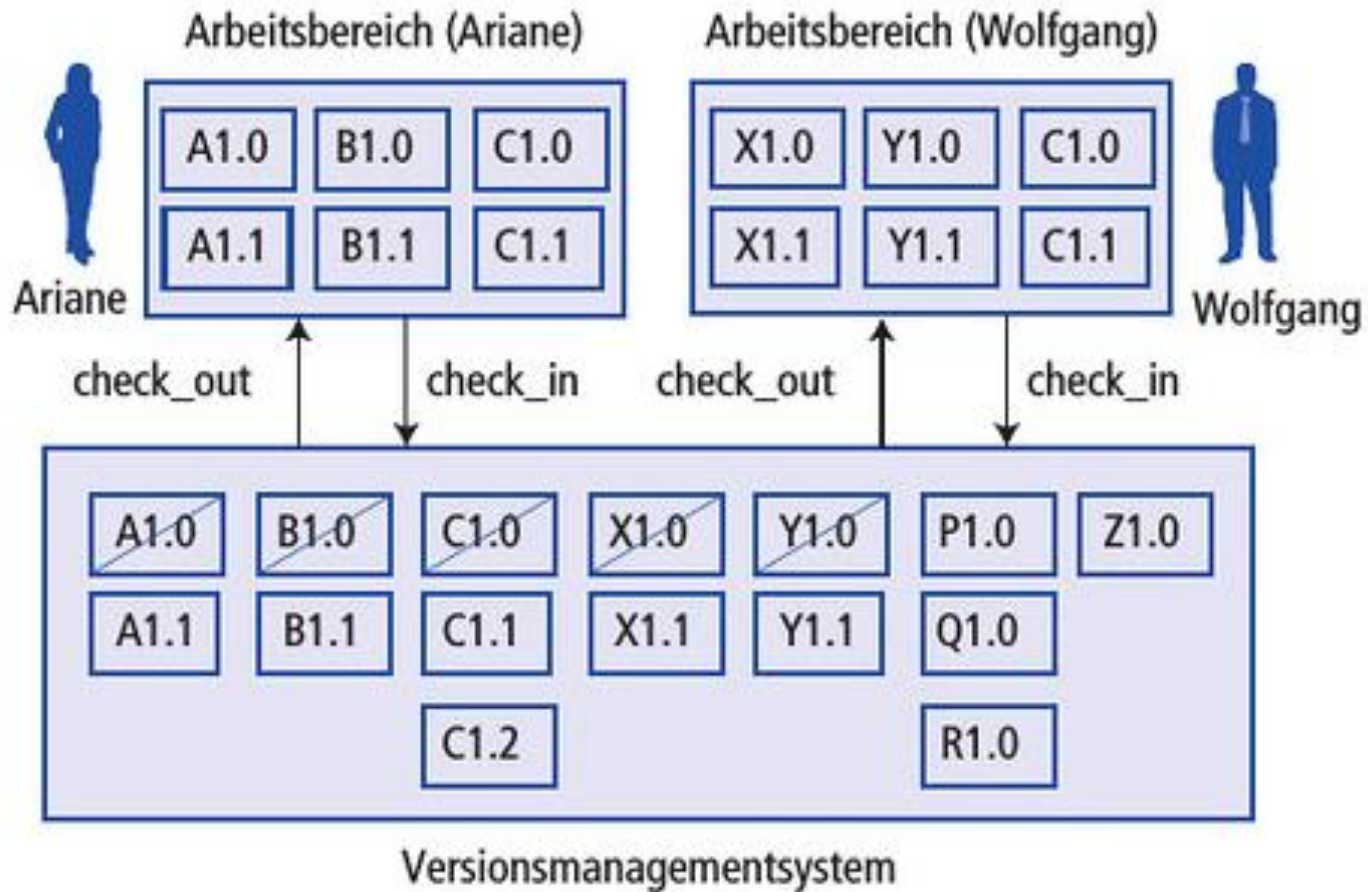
Arbeitsbereich (Ariane)

A1.0 B1.0 C1.0
A1.1 B1.1 C1.1

Ariane

Arbeitsbereich (Wolfgang)

X1.0 Y1.0 C1.0
X1.1 Y1.1 C1.1

Wolfgang

check_out check_in check_out check_in

A1.0 B1.0 C1.0 X1.0 Y1.0 P1.0 Z1.0
A1.1 B1.1 C1.1 X1.1 Y1.1 Q1.0
C1.2 R1.0

Versionsmanagementsystem